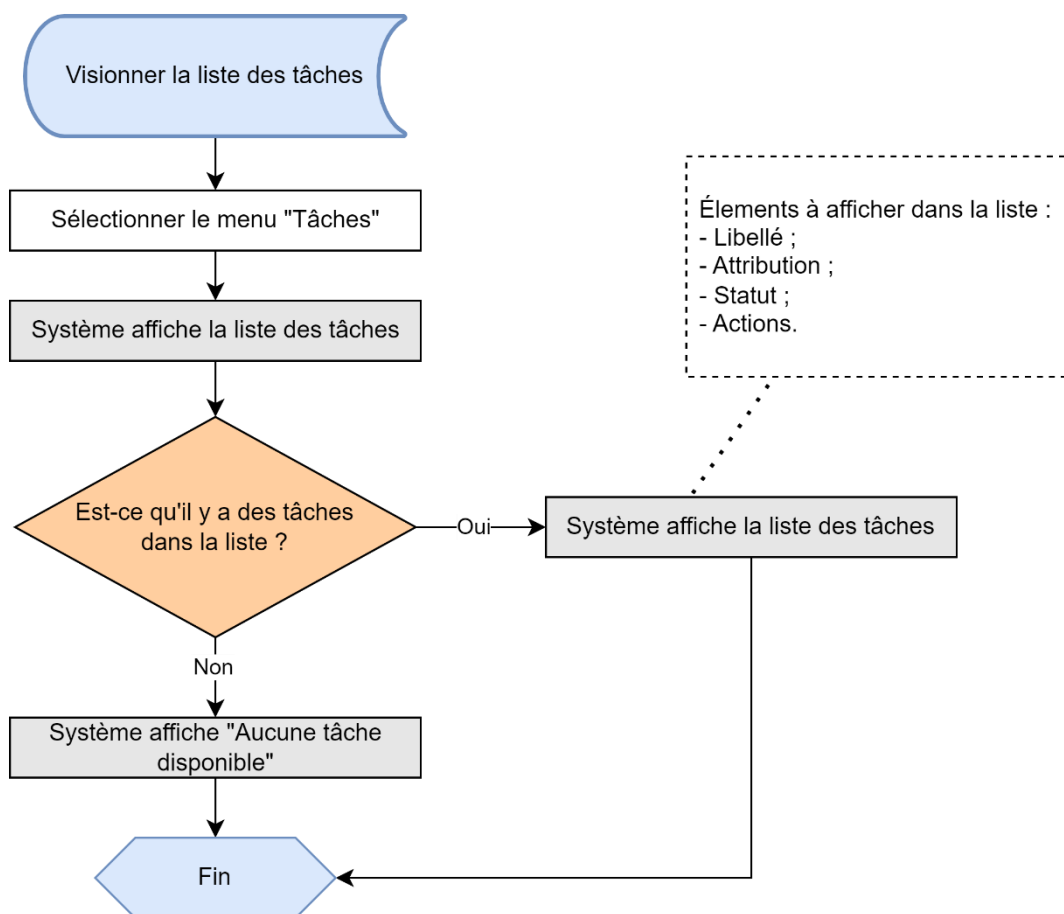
Visionner la liste des tâches

Sélectionner le menu "Tâches"

Système affiche la liste des tâches

Est-ce qu'il y a des tâches dans la liste ?

Oui

Système affiche la liste des tâches

Élements à afficher dans la liste :
- Libellé ;
- Attribution ;
- Statut ;
- Actions.

Non

Système affiche "Aucune tâche disponible"

Fin